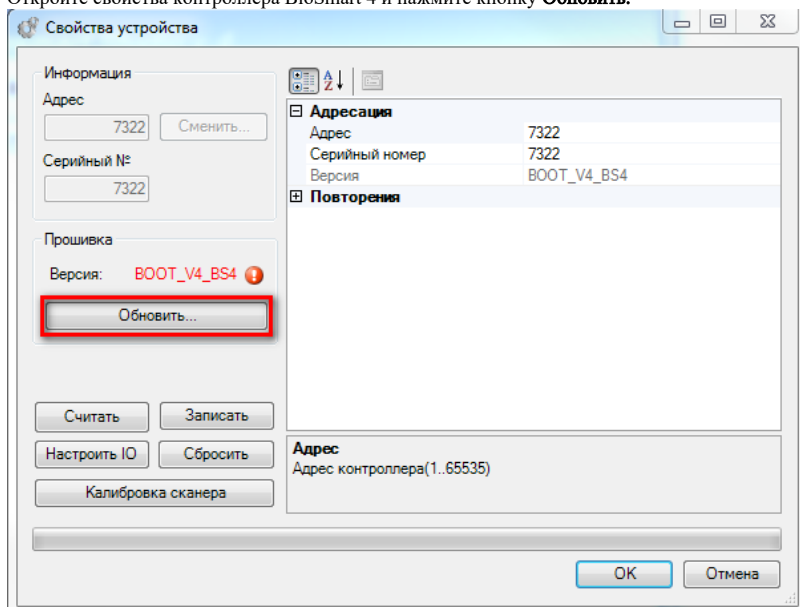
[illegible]

Свойства устройства

Информация
Адрес
7322
Сменить...
Серийный №
7322

Прошивка
Версия: BOOT_V4_BS4
Обновить...

Считать
Записать
Настроить IO
Сбросить
Калибровка сканера

| ⊟ Адресация | |
|---|---|
| Адрес | 7322 |
| Серийный номер | 7322 |
| Версия | BOOT_V4_BS4 |
| ⊞ Повторения | |

Адрес
Адрес контроллера(1..65535)

OK
Отмена